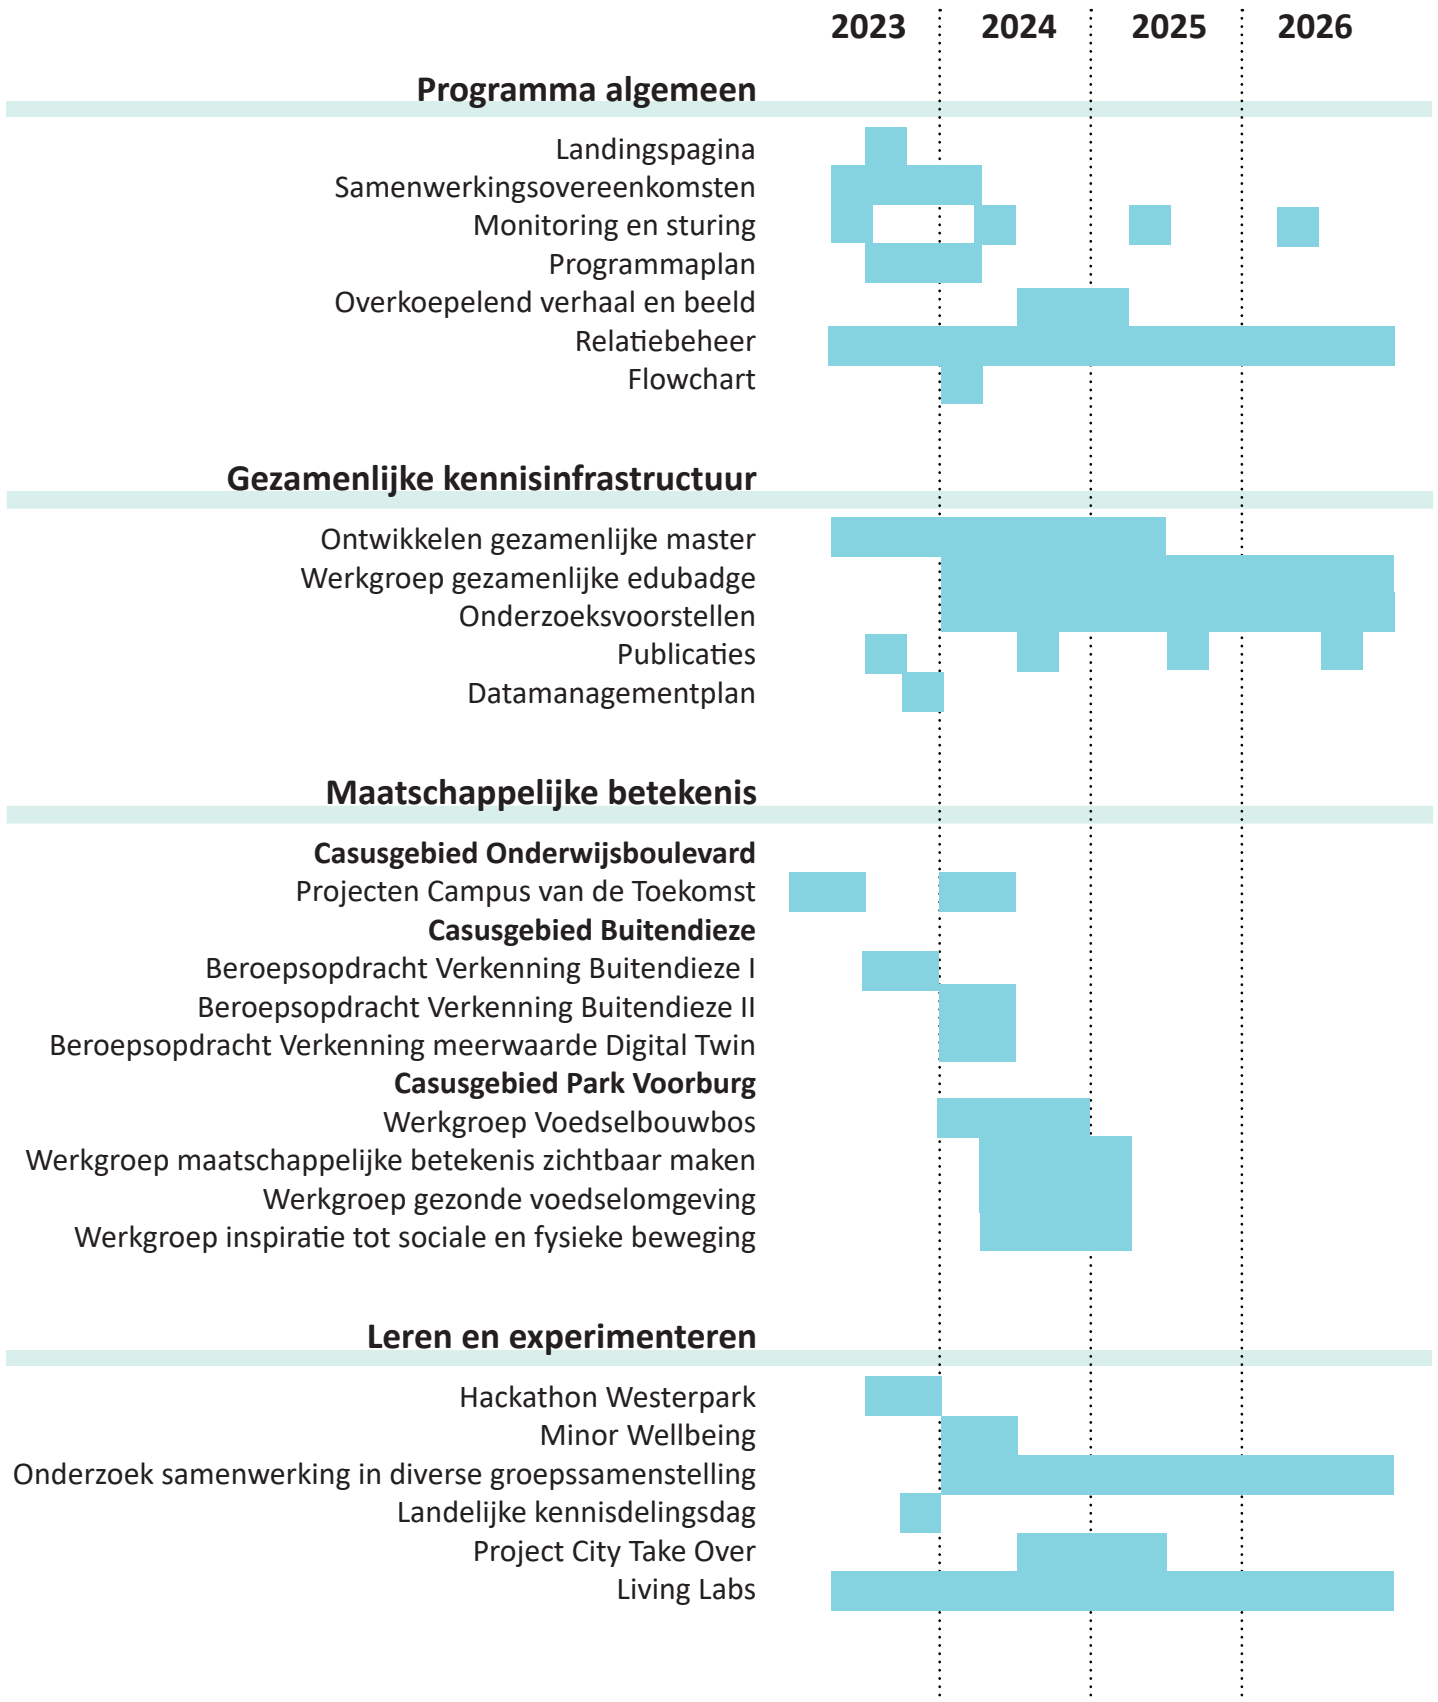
2023 2024 2025 2026

Programma algemeen

Landingspagina
Samenwerkingsovereenkomsten
Monitoring en sturing
Programmaplan
Overkoepelend verhaal en beeld
Relatiebeheer
Flowchart

Gezamenlijke kennisinfrastructuur

Ontwikkelen gezamenlijke master
Werkgroep gezamenlijke edubadge
Onderzoeksvoorstellen
Publicaties
Datamanagementplan

Maatschappelijke betekenis

Casusgebied Onderwijsboulevard
Projecten Campus van de Toekomst
Casusgebied Buitendieze
Beroepsopdracht Verkenning Buitendieze I
Beroepsopdracht Verkenning Buitendieze II
Beroepsopdracht Verkenning meerwaarde Digital Twin
Casusgebied Park Voorburg
Werkgroep Voedselbouwbos
Werkgroep maatschappelijke betekenis zichtbaar maken
Werkgroep gezonde voedselomgeving
Werkgroep inspiratie tot sociale en fysieke beweging

Leren en experimenteren

Hackathon Westerpark
Minor Wellbeing
Onderzoek samenwerking in diverse groepssamenstelling
Landelijke kennisdelingsdag
Project City Take Over
Living Labs